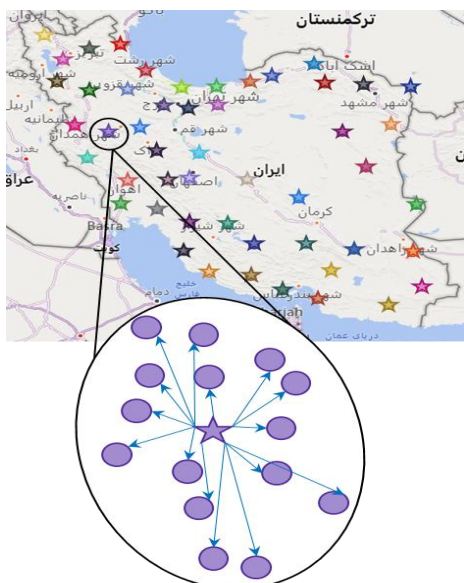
ترکمنستان
تبریز
شهر رشت
ارومیه
شهر قزوین
اشک آباد
شهر تهران
شهر مشهد
اربیل
سلیمانیه
شهر همدان
شهر قم
بغداد
عراق
ایران
اهواز
ناصریه
اصفهان
کرمان
Basra
کویت
شهر شیراز
شهر زاهدان
خلیج فارس
شهر بندرعباس
دبی
دریای عمان